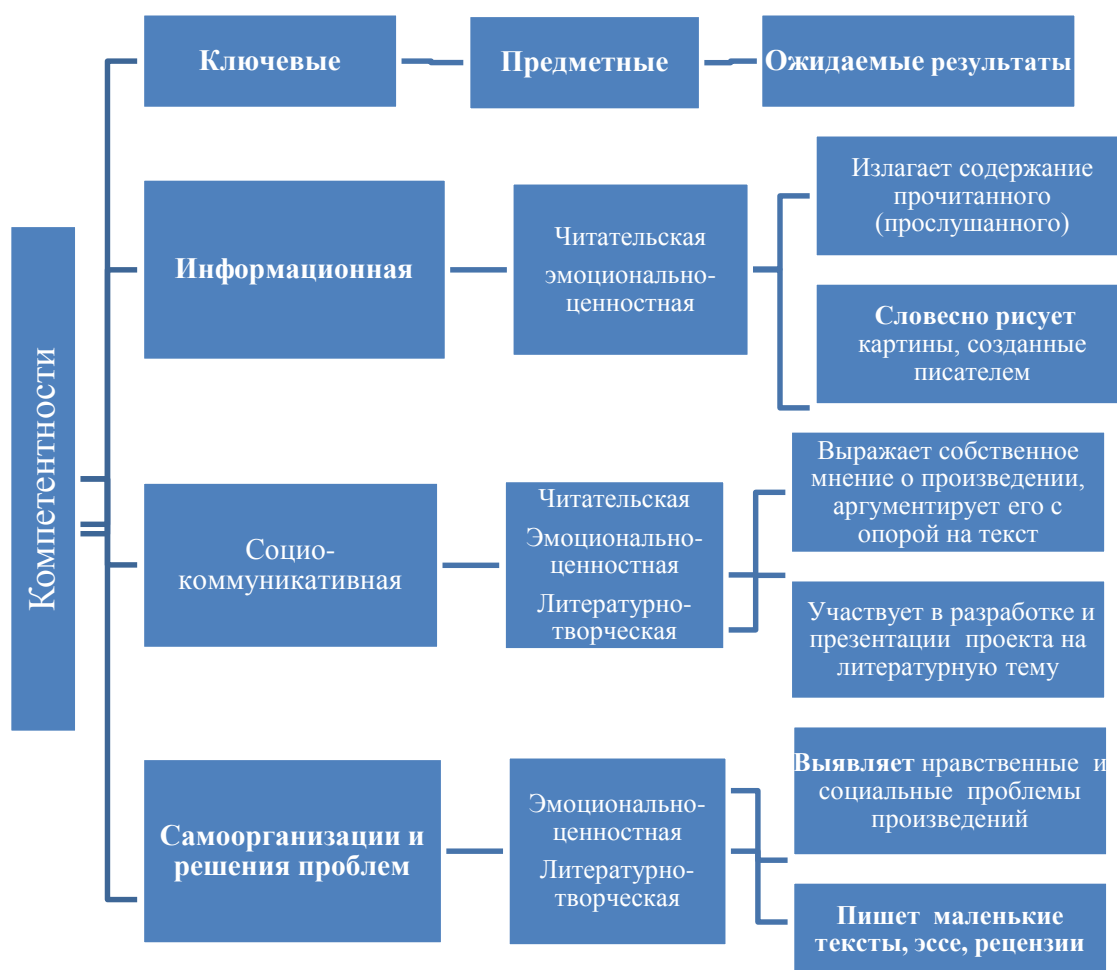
Компетентности

Ключевые

Предметные

Ожидаемые результаты

Информационная

Читательская эмоционально-ценностная

Излагает содержание прочитанного (прослушанного)

Словесно рисует картины, созданные писателем

Социо-коммуникативная

Читательская Эмоционально-ценностная Литературно-творческая

Выражает собственное мнение о произведении, аргументирует его с опорой на текст

Участвует в разработке и презентации проекта на литературную тему

Самоорганизации и решения проблем

Эмоционально-ценностная Литературно-творческая

Выявляет нравственные и социальные проблемы произведений

Пишет маленькие тексты, эссе, рецензии